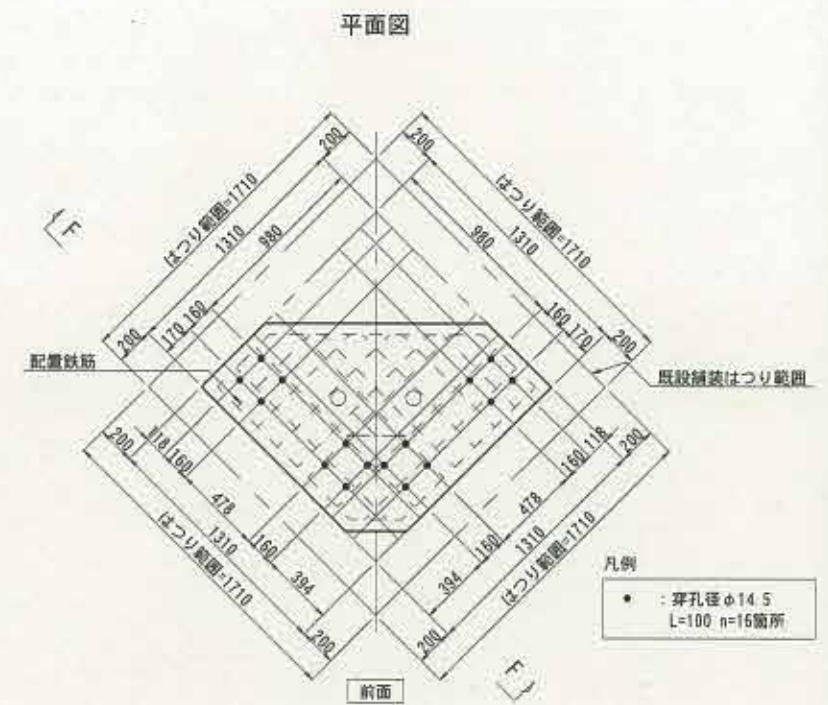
平面図

F

はつり範囲=1710
200
1310
980
200
170 160

はつり範囲=1710
200
1310
980
160 170
200

配置鉄筋

既設舗装はつり範囲

200
118 160
478
1310
160
394
はつり範囲=1710
200

200
160 118
478
150
1310
394
はつり範囲=1710
200

凡例
● : 穿孔径 φ14.5
L=100 n=16箇所

前面

F